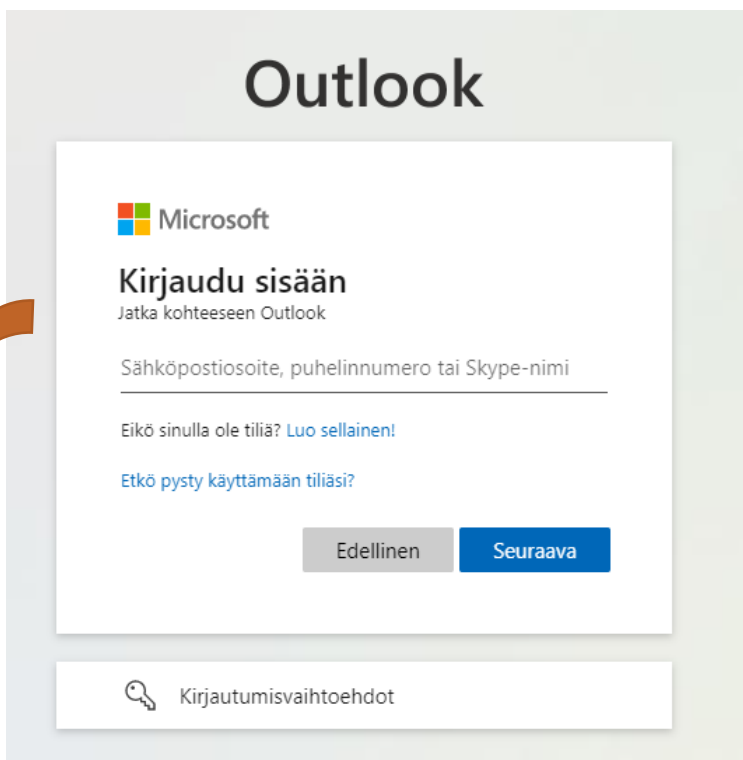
Outlook

Microsoft

Kirjaudu sisään
Jatka kohteeseen Outlook

Sähköpostiosoite, puhelinnumero tai Skype-nimi

Eikö sinulla ole tiliä? Luo sellainen!

Etkö pysty käyttämään tiliäsi?

Edellinen
Seuraava

Kirjautumisvaihtoehdot